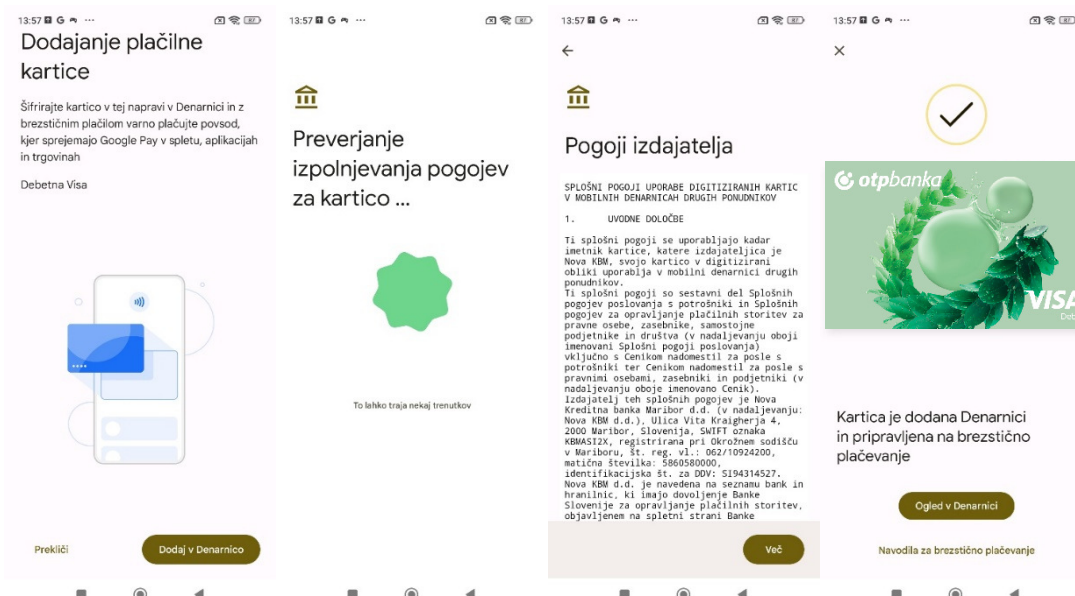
13:57 G ···

Dodajanje plačilne kartice

Šifrirajte kartico v tej napravi v Denarnici in z brezstičnim plačilom varno plačujte povsod, kjer sprejemajo Google Pay v spletu, aplikacijah in trgovinah

Debetna Visa

Prekliči

Dodaj v Denarnico

13:57 G ···

Preverjanje izpolnjevanja pogojev za kartico ...

To lahko traja nekaj trenutkov

13:57 G ···

Pogoji izdajatelja

SPLOŠNI POGOJI UPORABE DIGITIZIRANIH KARTIC V MOBILNIH DENARNICAH DRUGIH PONUDNIKOV

1. UVODNE DOLOČBE

Ti splošni pogoji se uporabljajo kadar imetnik kartice, katere izdajateljica je Nova KBM, svojo kartico v digitizirani obliki uporablja v mobilni denarnici drugih ponudnikov.
Ti splošni pogoji so sestavni del Splošnih pogojev poslovanja s potrošniki in Splošnih pogojev za opravljanje plačilnih storitev za pravne osebe, zasebnike, samostojne podjetnike in društva (v nadaljevanju oboji imenovani Splošni pogoji poslovanja) vključno s Cenikom nadomestil za posle s potrošniki ter Cenikom nadomestil za posle s pravnimi osebami, zasebniki in podjetniki (v nadaljevanju oboje imenovano Cenik).
Izdajatelj teh splošnih pogojev je Nova Kreditna banka Maribor d.d. (v nadaljevanju: Nova KBM d.d.), Ulica Vita Kraigherja 4, 2000 Maribor, Slovenija, SWIFT oznaka KBMASI2X, registrirana pri Okrožnem sodišču v Mariboru, št. reg. vl.: 062/10924200, matična številka: 5860580000, identifikacijska št. za DDV: SI94314527.
Nova KBM d.d. je navedena na seznamu bank in hranilnic, ki imajo dovoljenje Banke Slovenije za opravljanje plačilnih storitev, objavljenem na spletni strani Banke

Več

13:57 G ···

otpbanka

VISA

Kartica je dodana Denarnici in pripravljena na brezstično plačevanje

Ogled v Denarnici

Navodila za brezstično plačevanje